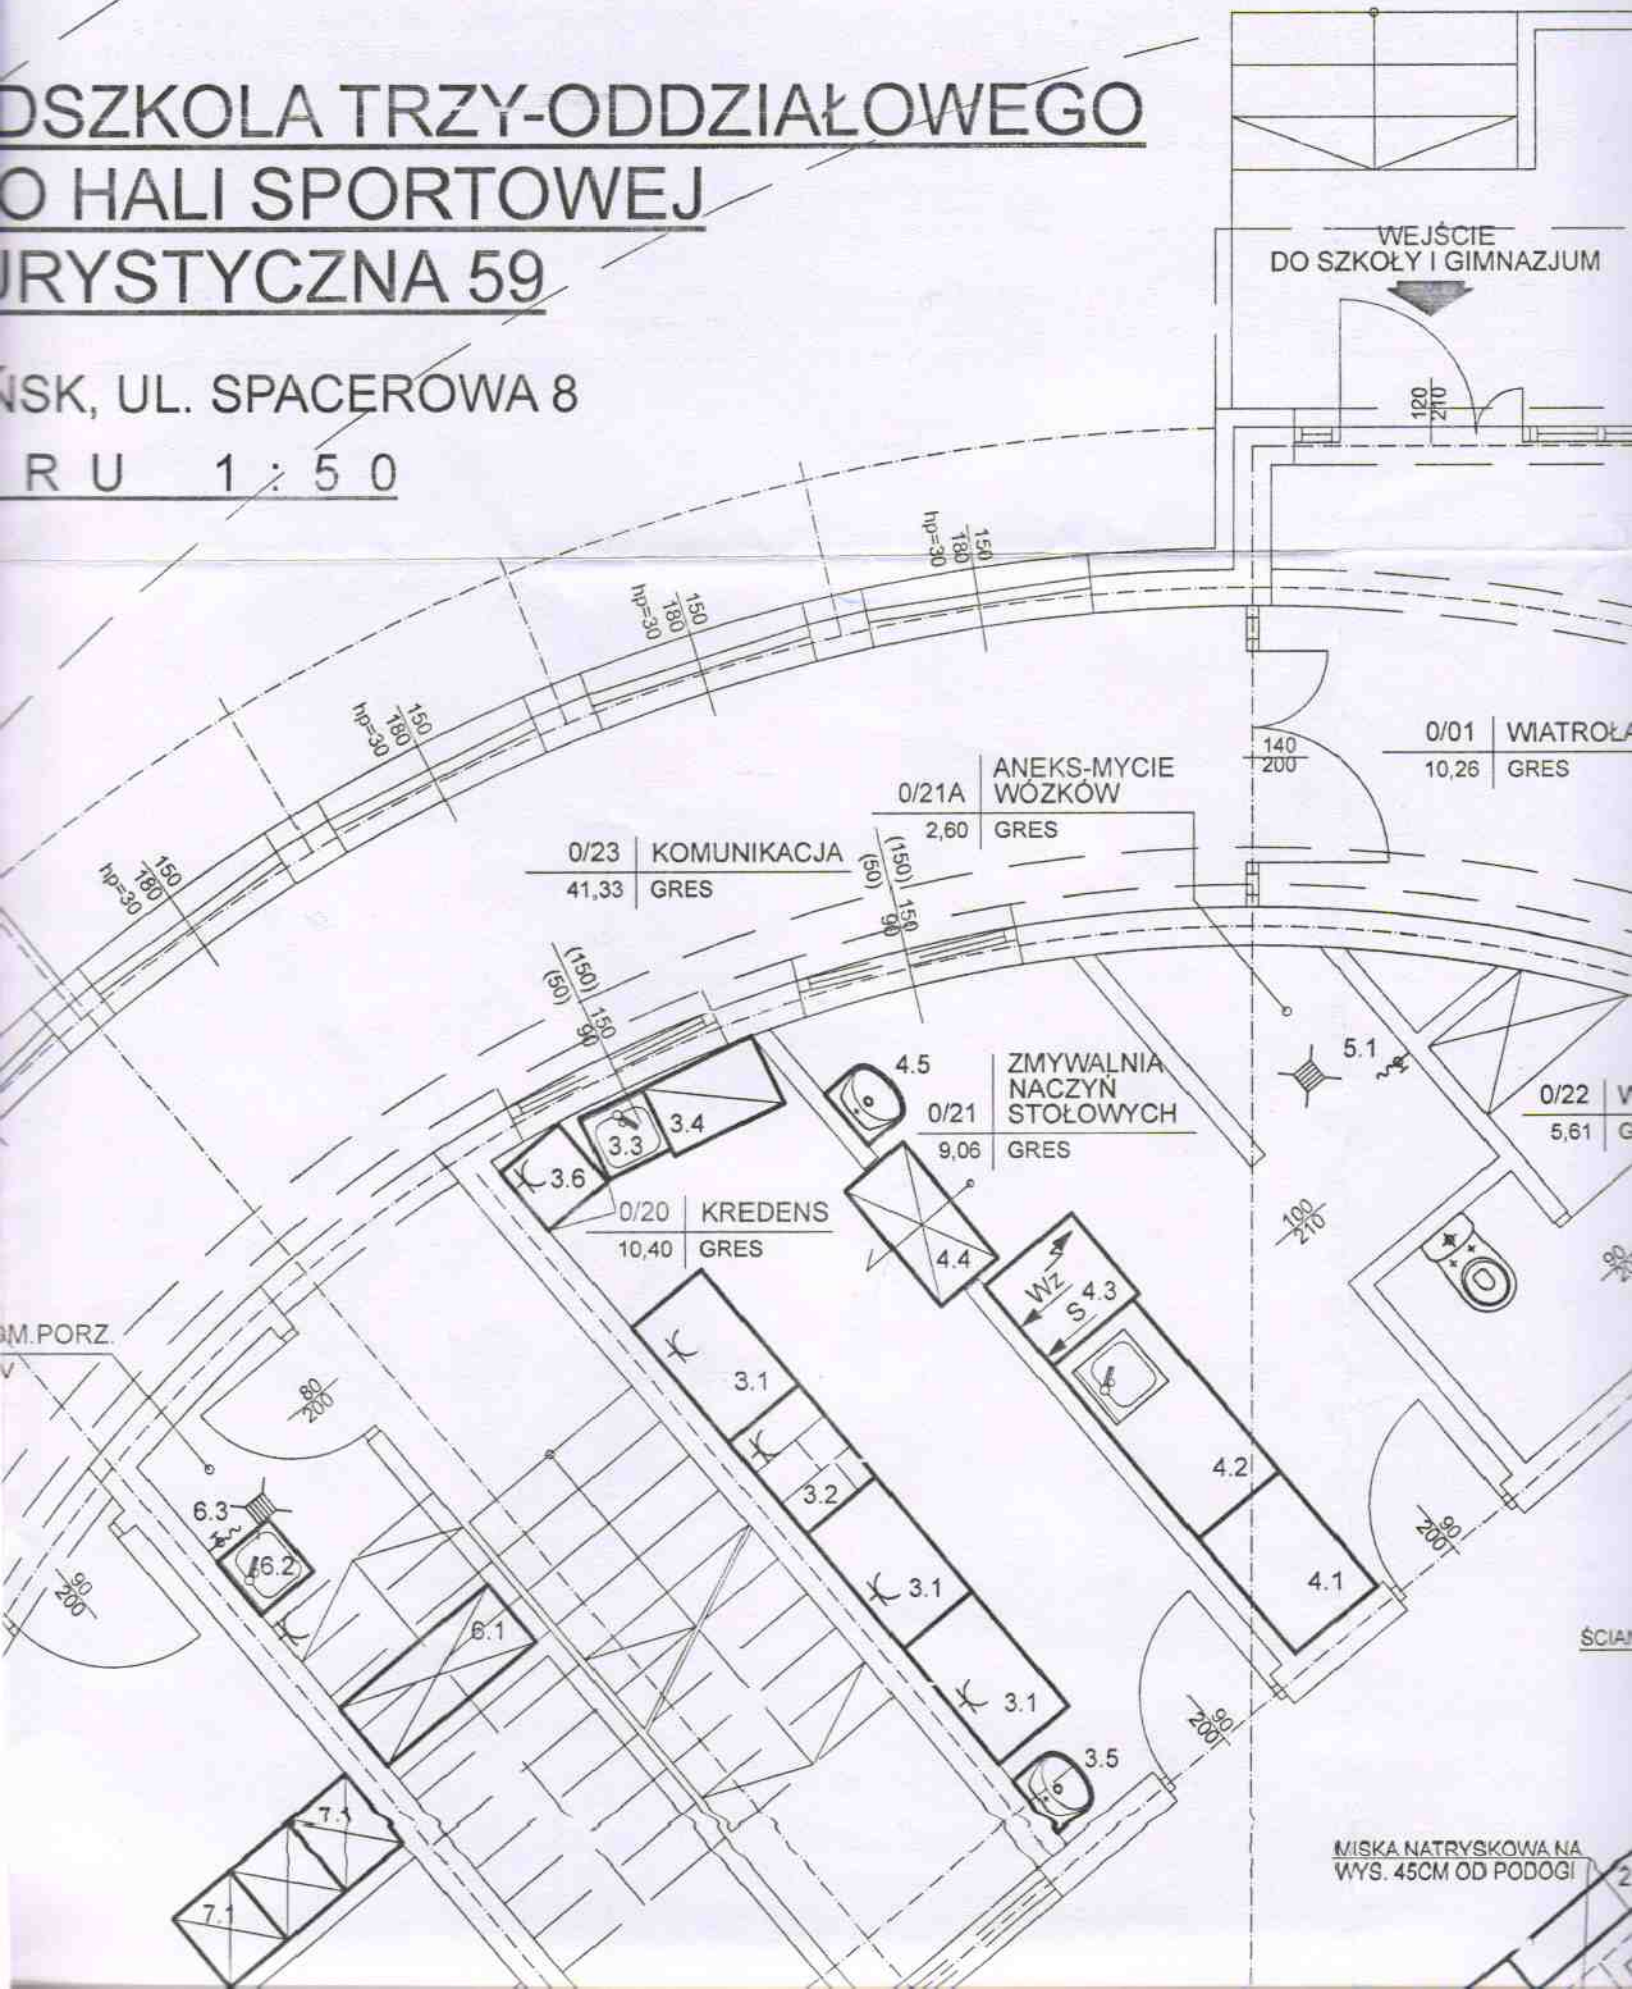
DSZKOLA TRZY-ODDZIAŁOWEGO
O HALI SPORTOWEJ
JRYSTYCZNA 59

ŃSK, UL. SPACEROWA 8

R U 1 : 5 0

WEJŚCIE
DO SZKOŁY I GIMNAZJUM

$\frac{120}{210}$

$\frac{150}{180}$ hp=30

$\frac{150}{180}$ hp=30

$\frac{150}{180}$ hp=30

$\frac{150}{180}$ hp=30

$\frac{140}{200}$

| 0/01 | WIATROŁA |
|---|---|
| 10,26 | GRES |

| 0/21A | ANEKS-MYCIE WÓZKÓW |
|---|---|
| 2,60 | GRES |

| 0/23 | KOMUNIKACJA |
|---|---|
| 41,33 | GRES |

(150) (50) $\frac{150}{90}$

(150) (50) $\frac{150}{90}$

4.5

| 0/21 | ZMYWALNIA NACZYŃ STOŁOWYCH |
|---|---|
| 9,06 | GRES |

5.1

| 0/22 | W |
|---|---|
| 5,61 | G |

3.4
3.3
3.6

| 0/20 | KREDENS |
|---|---|
| 10,40 | GRES |

4.4
$\frac{100}{210}$
Wz
S 4.3

M.PORZ.
V

$\frac{80}{200}$

3.1
3.2
4.2
6.3
6.2
3.1
4.1
$\frac{90}{200}$
$\frac{90}{200}$
6.1
ŚCIAN
3.1
$\frac{90}{200}$
3.5
7.1
7.1

MISKA NATRYSKOWA NA WYS. 45CM OD PODOGI
2